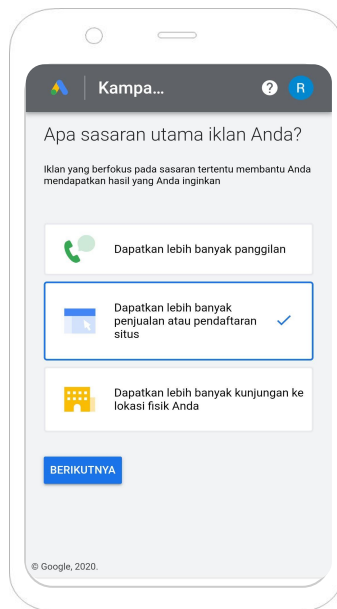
Kampa...

?

R

Apa sasaran utama iklan Anda?

Iklan yang berfokus pada sasaran tertentu membantu Anda mendapatkan hasil yang Anda inginkan

Dapatkan lebih banyak panggilan

Dapatkan lebih banyak penjualan atau pendaftaran situs

Dapatkan lebih banyak kunjungan ke lokasi fisik Anda

BERIKUTNYA

© Google, 2020.